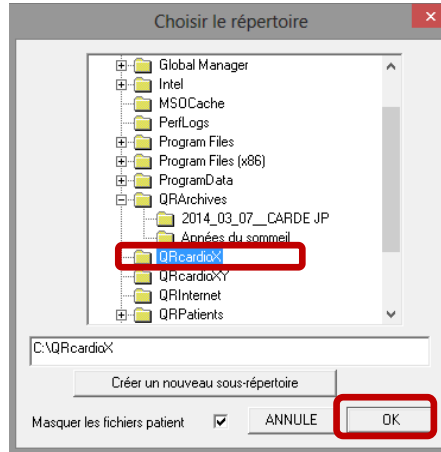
Choisir le répertoire

Global Manager
Intel
MSOCache
PerfLogs
Program Files
Program Files (x86)
ProgramData
QRArchives
2014_03_07__CARDE JP
Années du sommeil
QRcardioX
QRcardioXY
QRInternet
QRPatients

C:\QRcardioX

Créer un nouveau sous-répertoire

Masquer les fichiers patient
ANNULE
OK